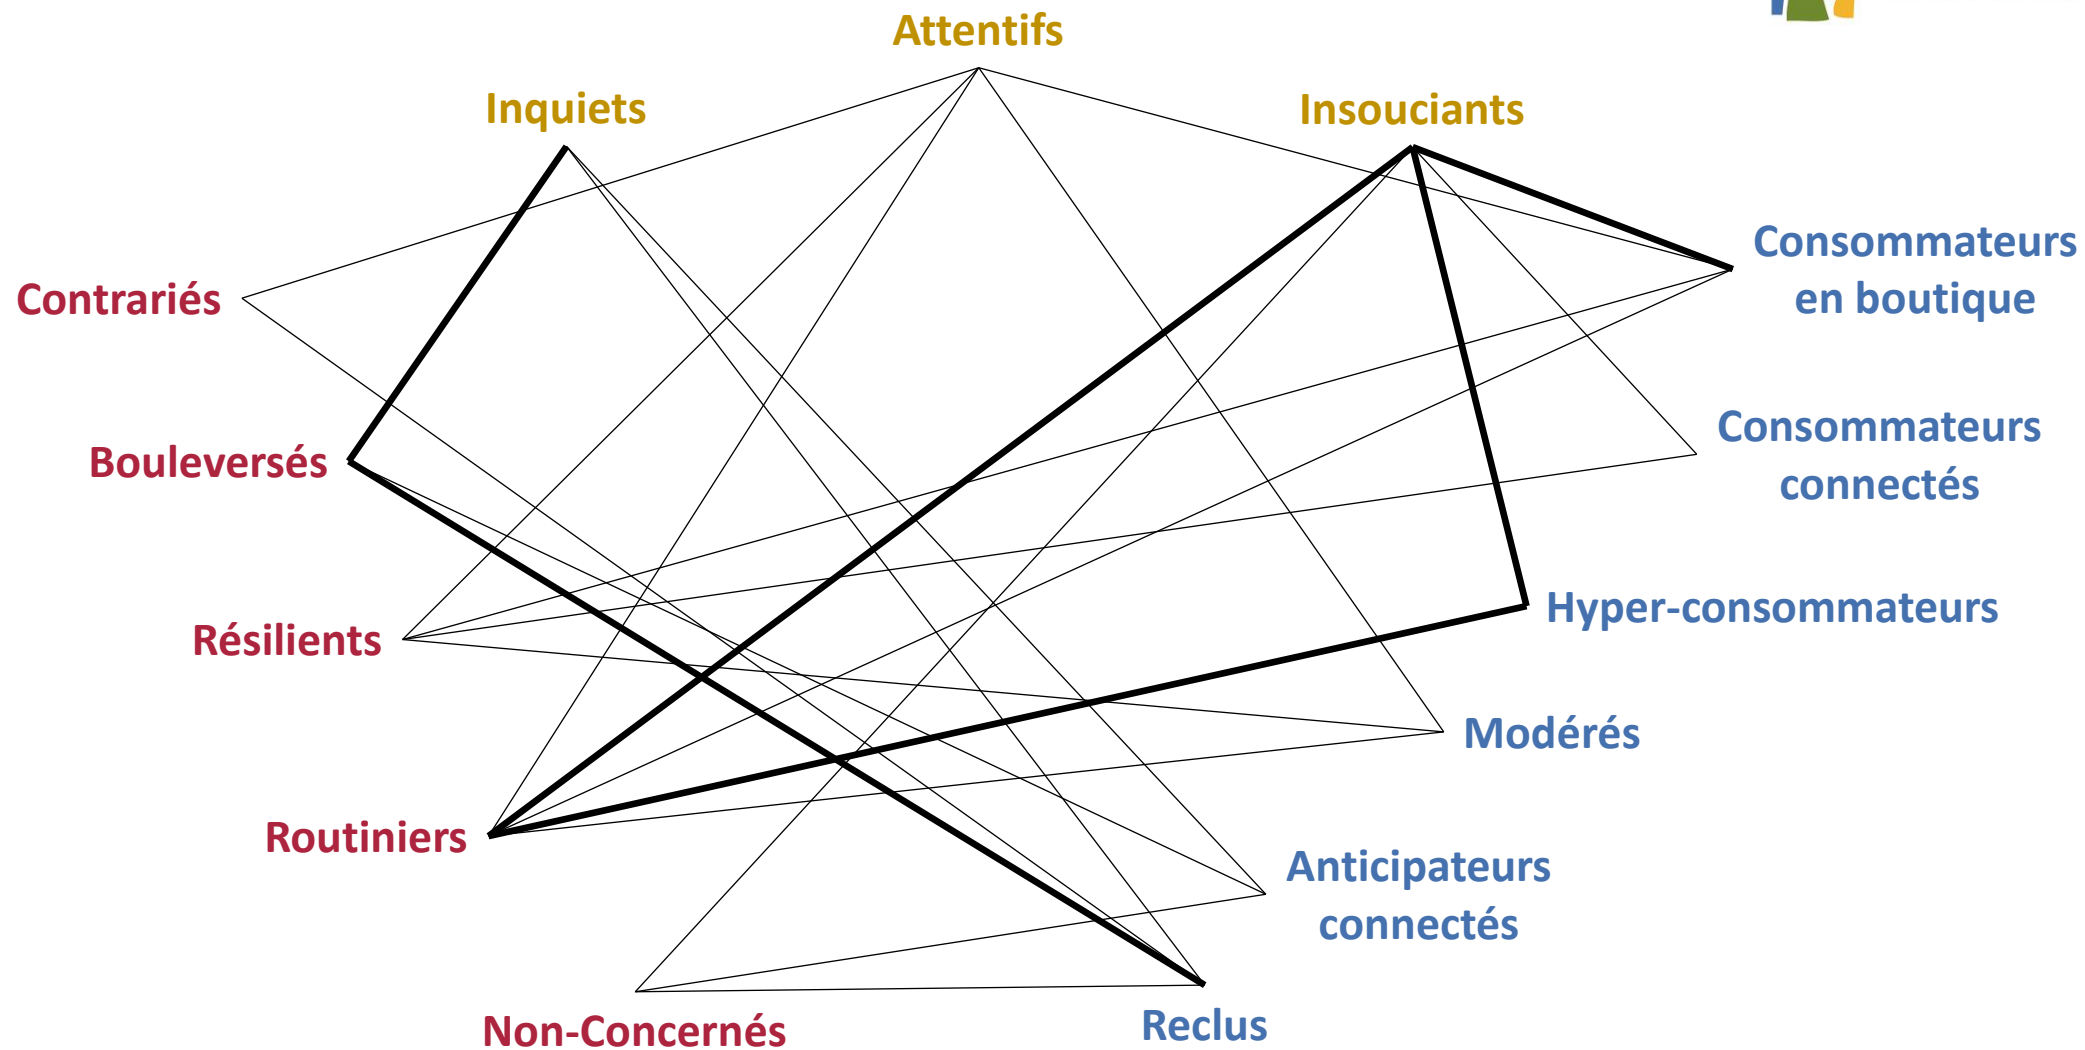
Attentifs

Inquiets

Insouciants

Contrariés

Consommateurs en boutique

Bouleversés

Consommateurs connectés

Résilients

Hyper-consommateurs

Modérés

Routiniers

Anticipateurs connectés

Non-Concernés

Reclus